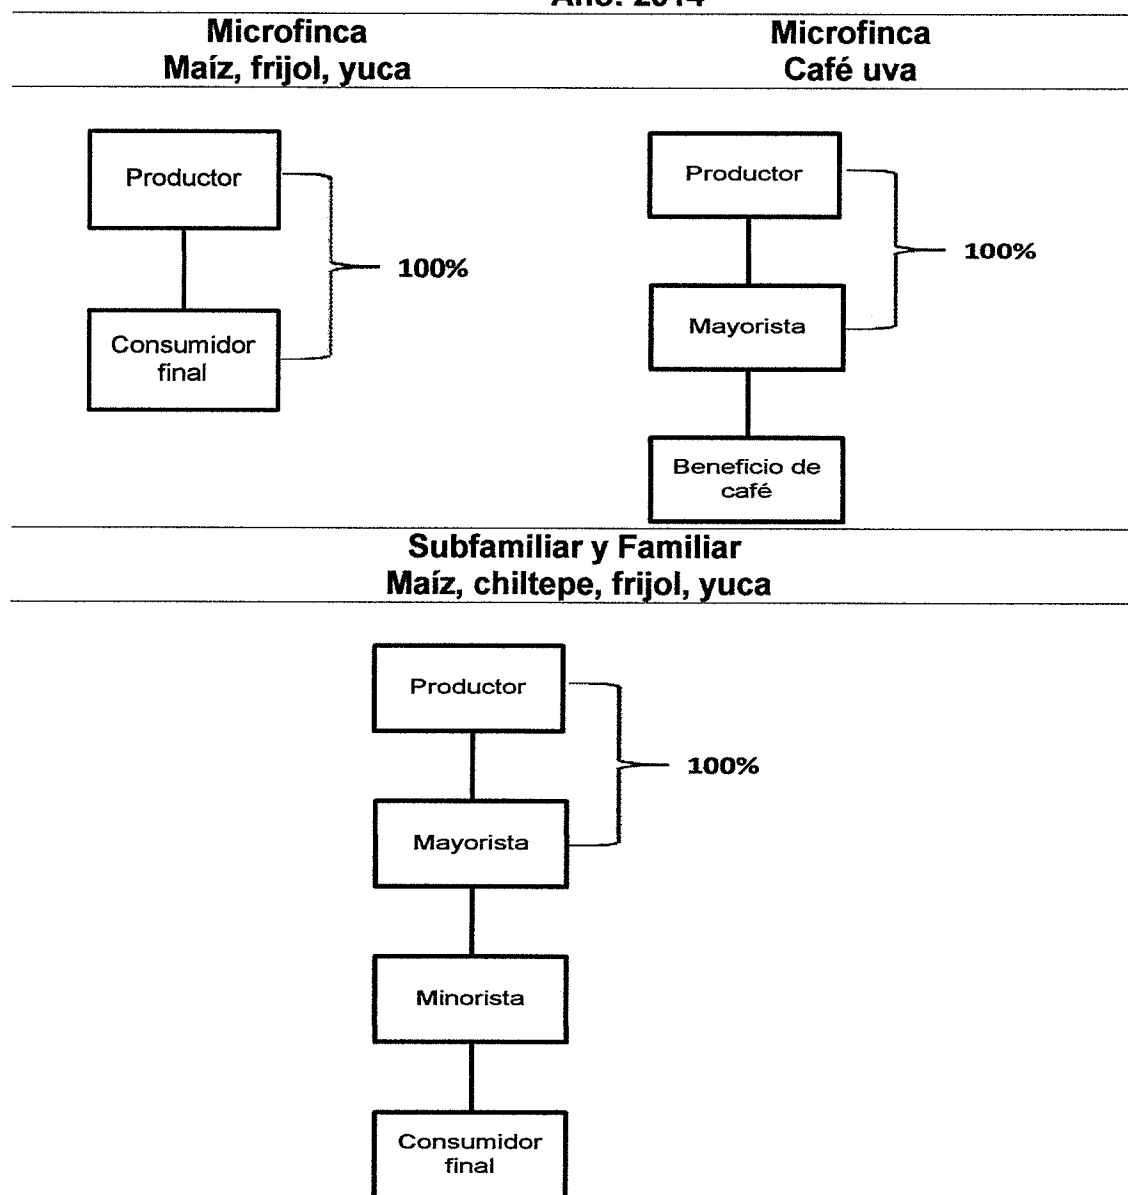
Año: 2014

Microfinca
Maíz, frijol, yuca

Productor

Consumidor final

100%

Microfinca
Café uva

Productor

Mayorista

Beneficio de café

100%

Subfamiliar y Familiar
Maíz, chiltepe, frijol, yuca

Productor

Mayorista

Minorista

Consumidor final

100%